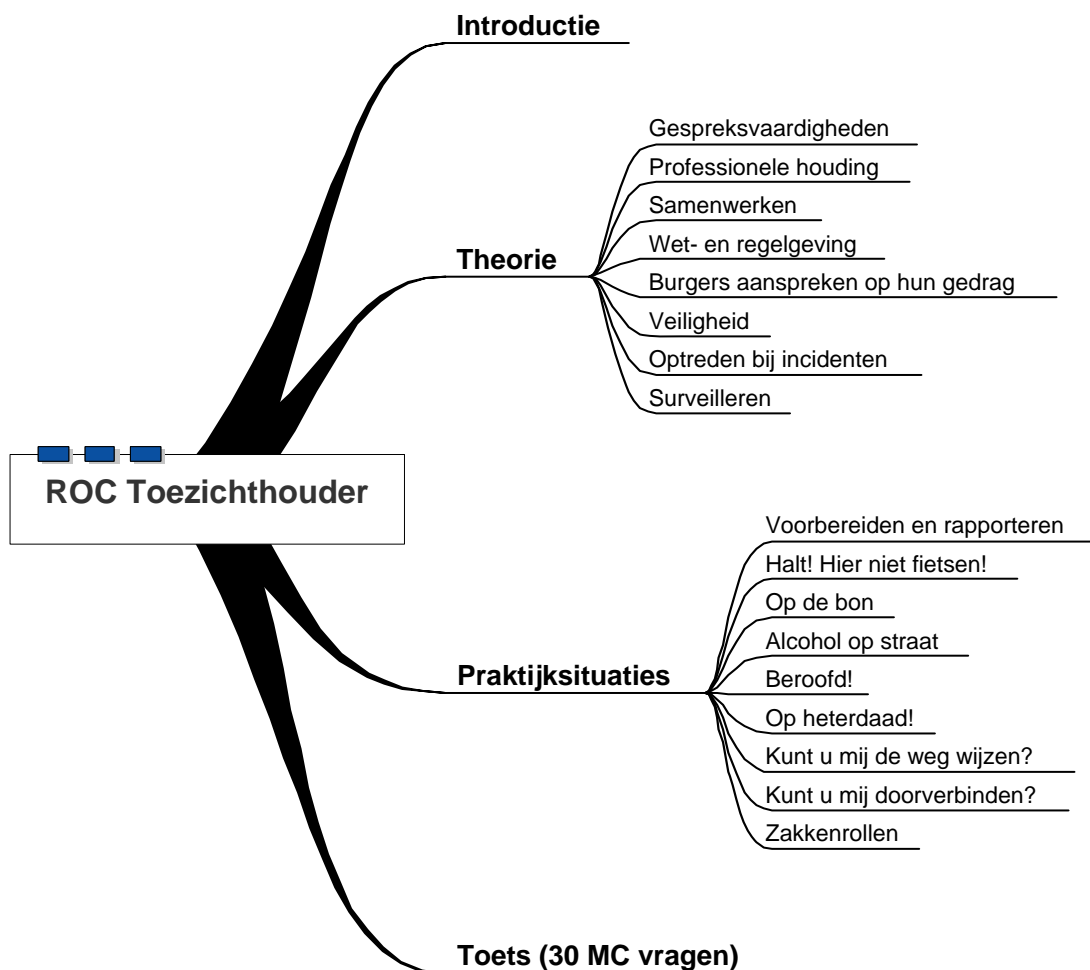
ROC Toezichthouder

Introductie

Theorie

Gespreksvaardigheden

Professionele houding

Samenwerken

Wet- en regelgeving

Burgers aanspreken op hun gedrag

Veiligheid

Optreden bij incidenten

Surveilleren

Praktijksituaties

Voorbereiden en rapporteren

Halt! Hier niet fietsen!

Op de bon

Alcohol op straat

Beroofd!

Op heterdaad!

Kunt u mij de weg wijzen?

Kunt u mij doorverbinden?

Zakkenrollen

Toets (30 MC vragen)